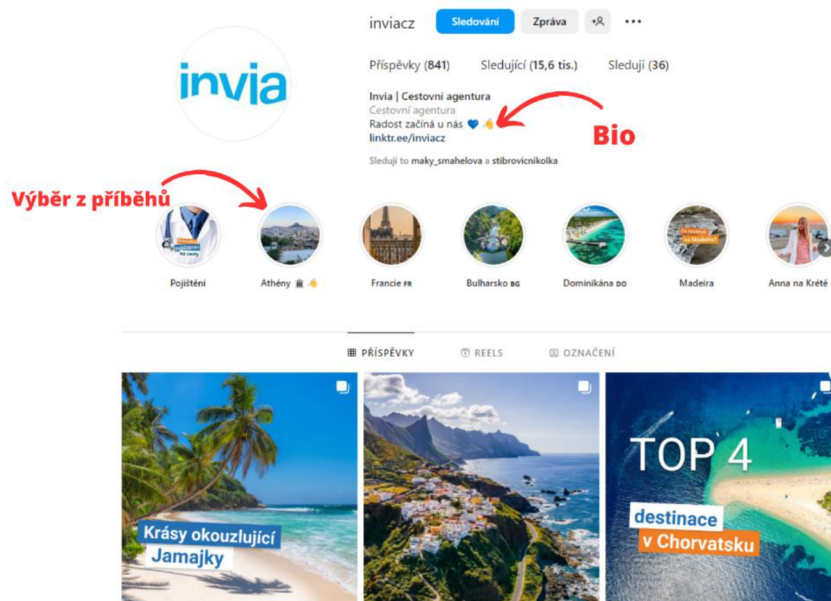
invia

inviacz Sledování Zpráva

Příspěvky (841) Sledující (15,6 tis.) Sledují (36)

Invia | Cestovní agentura
Cestovní agentura
Radost začíná u nás 💙 👌
linktr.ee/inviacz

Bio

Sleduji to maky_smahelova a stibrovicnikolka

Výběr z příběhů

Pojištění Athény 🏛 👌 Francie FR Bulharsko BG Dominikána DO Madeira Anna na Krétě

PŘÍSPĚVKY REELS OZNAČENÍ

Krásy okouzlující Jamajky

TOP 4 destinace v Chorvatsku